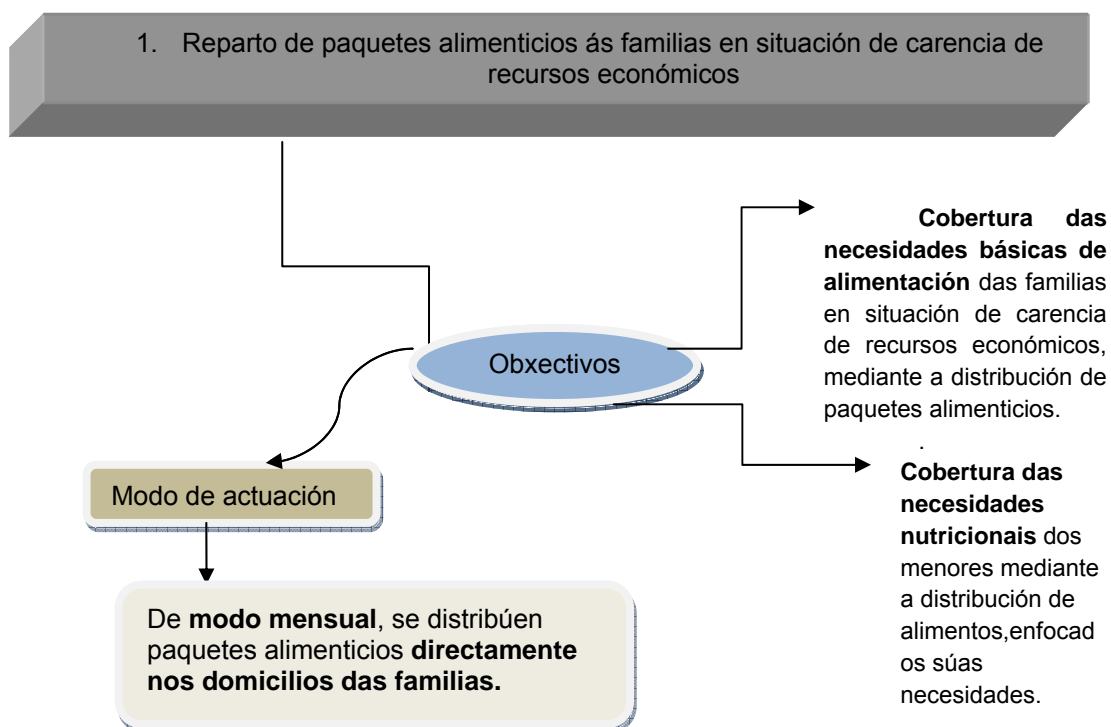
1. Reparto de paquetes alimenticios ás familias en situación de carencia de recursos económicos

Obxectivos

Cobertura das necesidades básicas de alimentación das familias en situación de carencia de recursos económicos, mediante a distribución de paquetes alimenticios.

.

Cobertura das necesidades nutricionais dos menores mediante a distribución de alimentos,enfocados súas necesidades.

Modo de actuación

De modo mensual, se distribúen paquetes alimenticios directamente nos domicilios das familias.